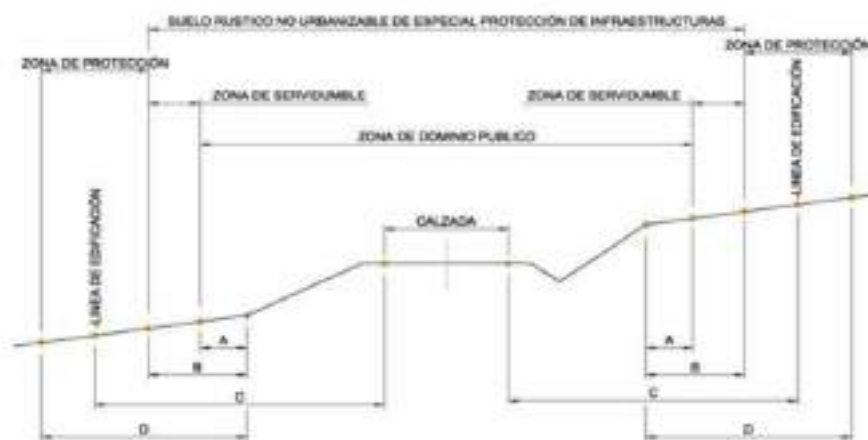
SUELO RUSTICO NO URBANIZABLE DE ESPECIAL PROTECCIÓN DE INFRAESTRUCTURAS

ZONA DE PROTECCIÓN

ZONA DE PROTECCIÓN

ZONA DE SERVIDUMBRE

ZONA DE SERVIDUMBRE

ZONA DE DOMINIO PUBLICO

LINEA DE EDIFICACION

LINEA DE EDIFICACION

CALZADA

A

B

C

D

A

B

C

D